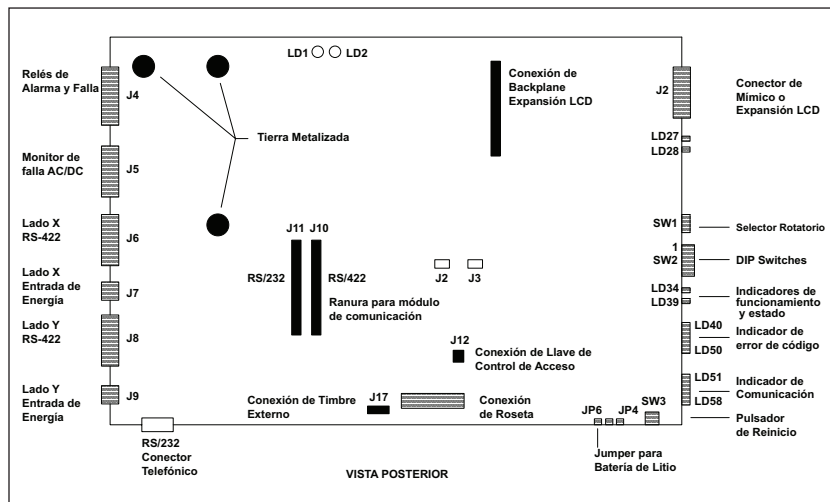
LD1 LD2

Relés de Alarma y Falla

J4

Tierra Metalizada

Conexión de Backplane Expansión LCD

J2

Conector de Mímico o Expansión LCD

LD27

LD28

Monitor de falla AC/DC

J5

Lado X RS-422

J6

SW1

Selector Rotatorio

J11 J10

1

SW2

DIP Switches

Lado X Entrada de Energía

J7

RS/232

RS/422

J2

J3

Ranura para módulo de comunicación

LD34

LD39

Indicadores de funcionamiento y estado

Lado Y RS-422

J8

LD40

LD50

Indicador de error de código

J12

Conexión de Llave de Control de Acceso

Lado Y Entrada de Energía

J9

Conexión de Timbre Externo

J17

Conexión de Roseta

LD51

LD58

Indicador de Comunicación

JP6

JP4

SW3

Pulsador de Reinicio

RS/232 Conector Telefónico

Jumper para Batería de Litio

VISTA POSTERIOR